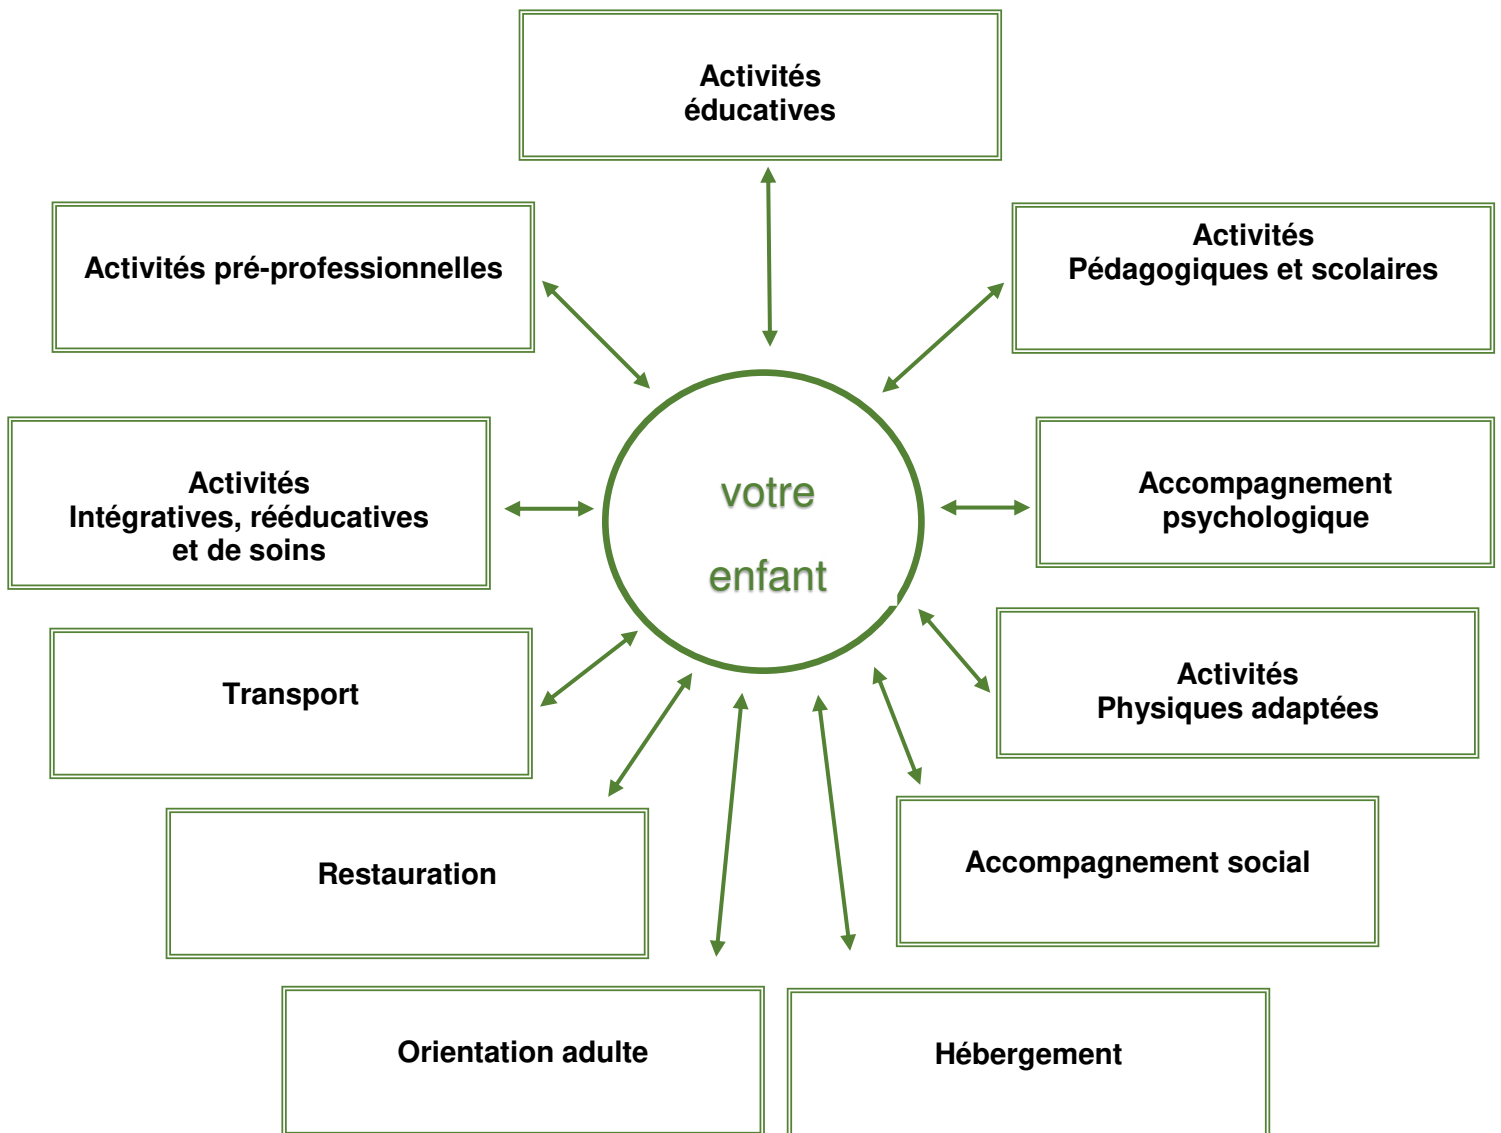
Activités éducatives

Activités pré-professionnelles

Activités Pédagogiques et scolaires

Activités Intégratives, rééducatives et de soins

votre enfant

Accompagnement psychologique

Transport

Activités Physiques adaptées

Restauration

Accompagnement social

Orientation adulte

Hébergement